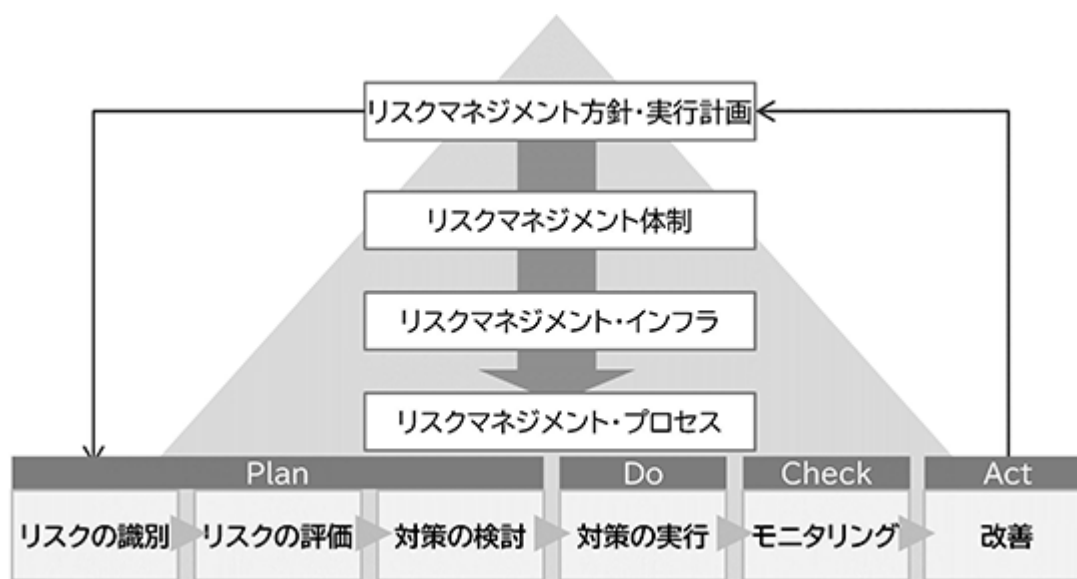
リスクマネジメント方針・実行計画

リスクマネジメント体制

リスクマネジメント・インフラ

リスクマネジメント・プロセス

| Plan | | | Do | Check | Act |
|---|---|---|---|---|---|
| リスクの識別 | リスクの評価 | 対策の検討 | 対策の実行 | モニタリング | 改善 |